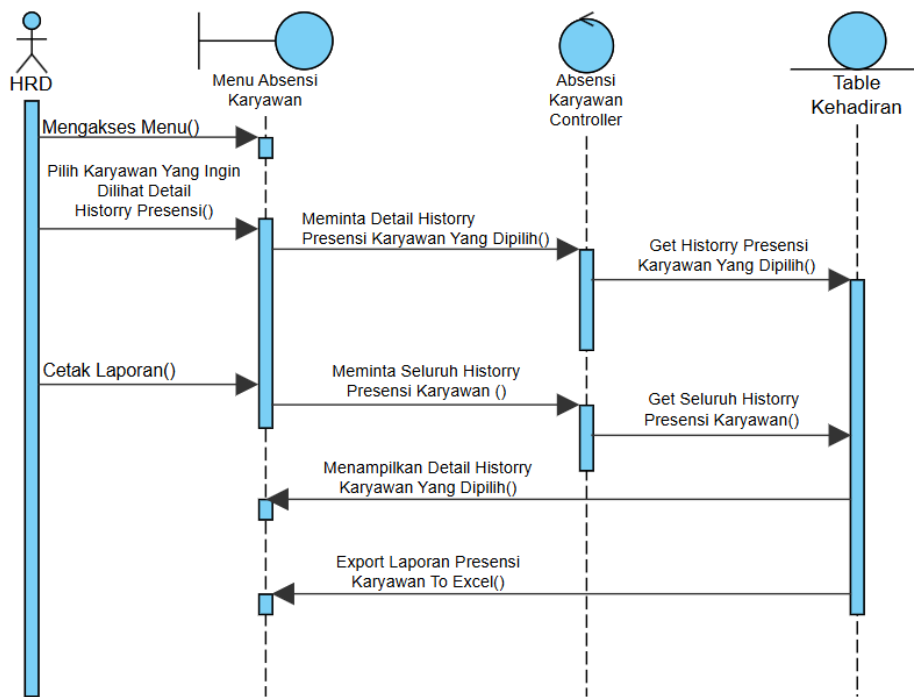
HRD

Menu Absensi Karyawan

Absensi Karyawan Controller

Table Kehadiran

Mengakses Menu()

Pilih Karyawan Yang Ingin Dilihat Detail Historry Presensi()

Meminta Detail Historry Presensi Karyawan Yang Dipilih()

Get Historry Presensi Karyawan Yang Dipilih()

Cetak Laporan()

Meminta Seluruh Historry Presensi Karyawan ()

Get Seluruh Historry Presensi Karyawan()

Menampilkan Detail Historry Karyawan Yang Dipilih()

Export Laporan Presensi Karyawan To Excel()